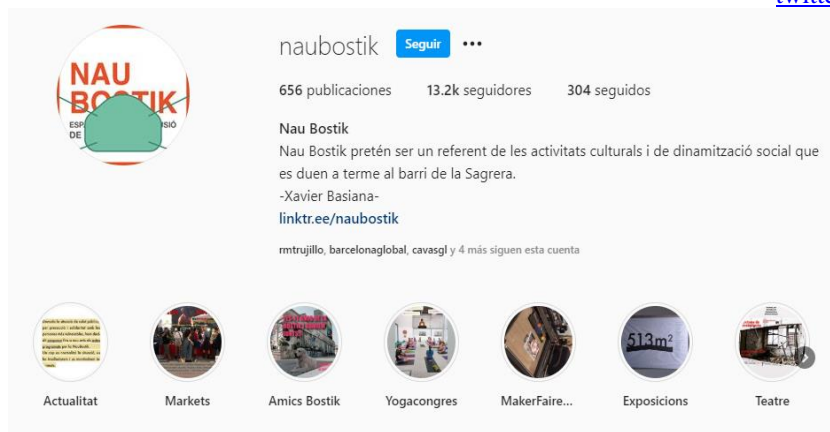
twitt

NAU BOSTIK ESP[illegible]SIÓ DE

naubostik Seguir •••

656 publicaciones 13.2k seguidores 304 seguidos

Nau Bostik
Nau Bostik pretén ser un referent de les activitats culturals i de dinamització social que es duen a terme al barri de la Sagrera.
-Xavier Basiana-
linktr.ee/naubostik

rmtrujillo, barcelonaglobal, cavasgl y 4 más siguen esta cuenta

513m²

Actualitat
Markets
Amics Bostik
Yogacongres
MakerFaire...
Exposicions
Teatre